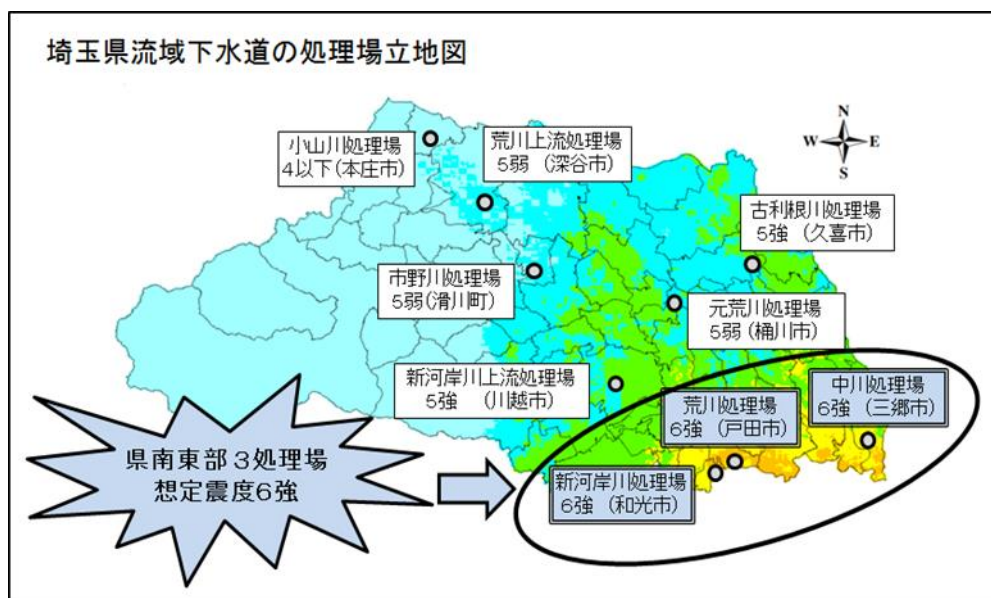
埼玉県流域下水道の処理場立地図

N
W
E
S

小山川処理場
4以下（本庄市）

荒川上流処理場
5弱（深谷市）

古利根川処理場
5強（久喜市）

市野川処理場
5弱（滑川町）

元荒川処理場
5弱（桶川市）

新河岸川上流処理場
5強（川越市）

中川処理場
6強（三郷市）

荒川処理場
6強（戸田市）

県南東部３処理場
想定震度6強

新河岸川処理場
6強（和光市）